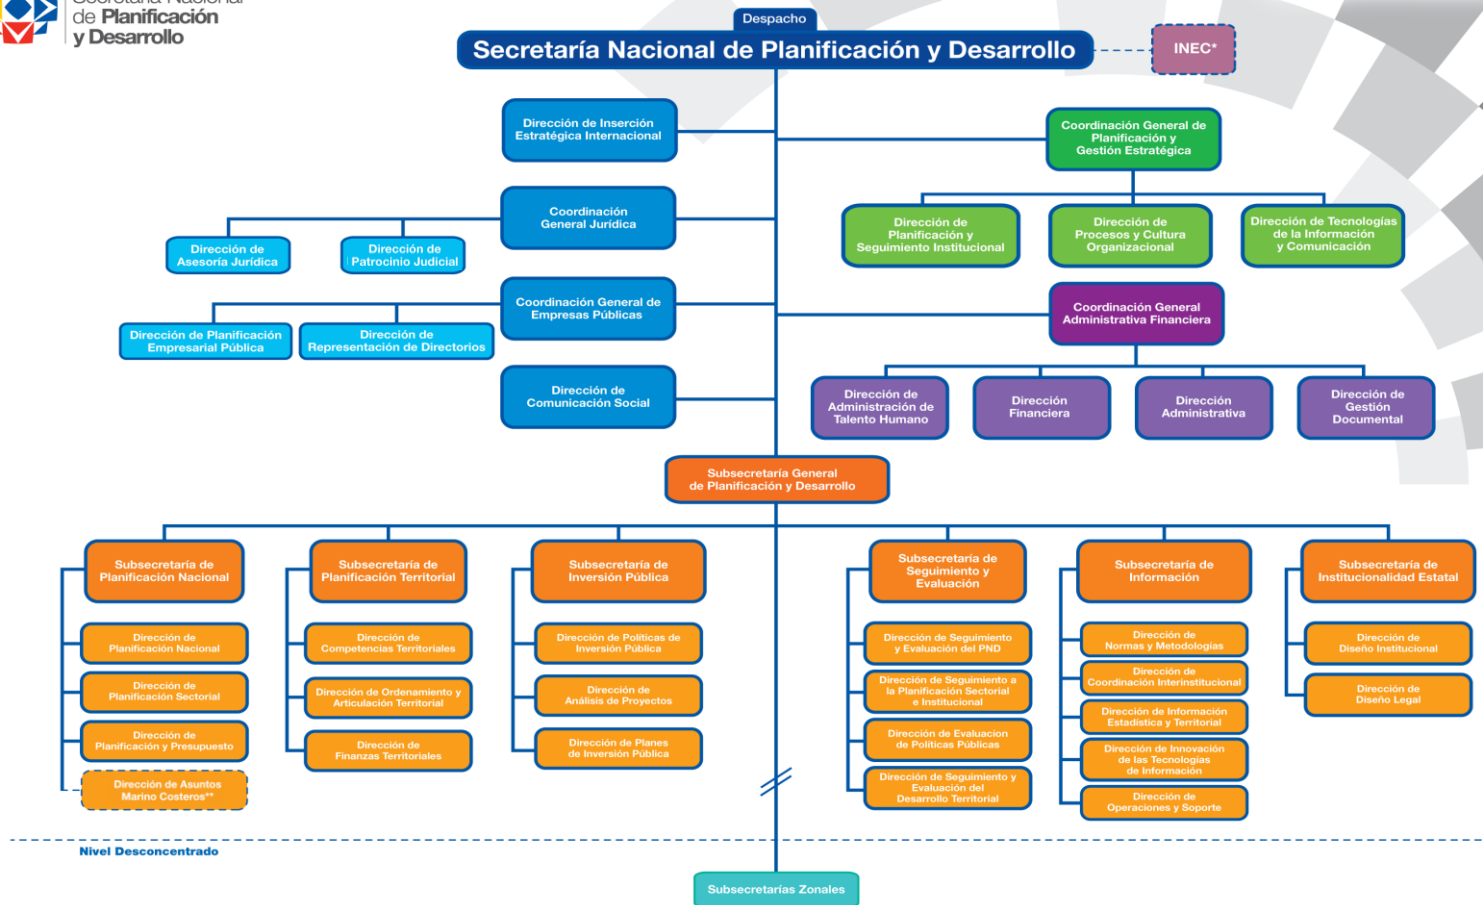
Secretaría Nacional de Planificación y Desarrollo

Despacho

Secretaría Nacional de Planificación y Desarrollo

INEC*

Dirección de Inserción Estratégica Internacional

Coordinación General de Planificación y Gestión Estratégica

Coordinación General Jurídica

Dirección de Asesoría Jurídica

Dirección de Patrocinio Judicial

Dirección de Planificación y Seguimiento Institucional

Dirección de Procesos y Cultura Organizacional

Dirección de Tecnologías de la Información y Comunicación

Coordinación General de Empresas Públicas

Dirección de Planificación Empresarial Pública

Dirección de Representación de Directorios

Coordinación General Administrativa Financiera

Dirección de Comunicación Social

Dirección de Administración de Talento Humano

Dirección Financiera

Dirección Administrativa

Dirección de Gestión Documental

Subsecretaría General de Planificación y Desarrollo

Subsecretaría de Planificación Nacional

Dirección de Planificación Nacional

Dirección de Planificación Sectorial

Dirección de Planificación y Presupuesto

Dirección de Asuntos Marino Costeros**

Subsecretaría de Planificación Territorial

Dirección de Competencias Territoriales

Dirección de Ordenamiento y Articulación Territorial

Dirección de Finanzas Territoriales

Subsecretaría de Inversión Pública

Dirección de Políticas de Inversión Pública

Dirección de Análisis de Proyectos

Dirección de Planes de Inversión Pública

Subsecretaría de Seguimiento y Evaluación

Dirección de Seguimiento y Evaluación del PND

Dirección de Seguimiento a la Planificación Sectorial e Institucional

Dirección de Evaluacion de Políticas Públicas

Dirección de Seguimiento y Evaluación del Desarrollo Territorial

Subsecretaría de Información

Dirección de Normas y Metodologías

Dirección de Coordinación Interinstitucional

Dirección de Información Estadística y Territorial

Dirección de Innovación de las Tecnologías de Información

Dirección de Operaciones y Soporte

Subsecretaría de Institucionalidad Estatal

Dirección de Diseño Institucional

Dirección de Diseño Legal

Nivel Desconcentrado

Subsecretarías Zonales